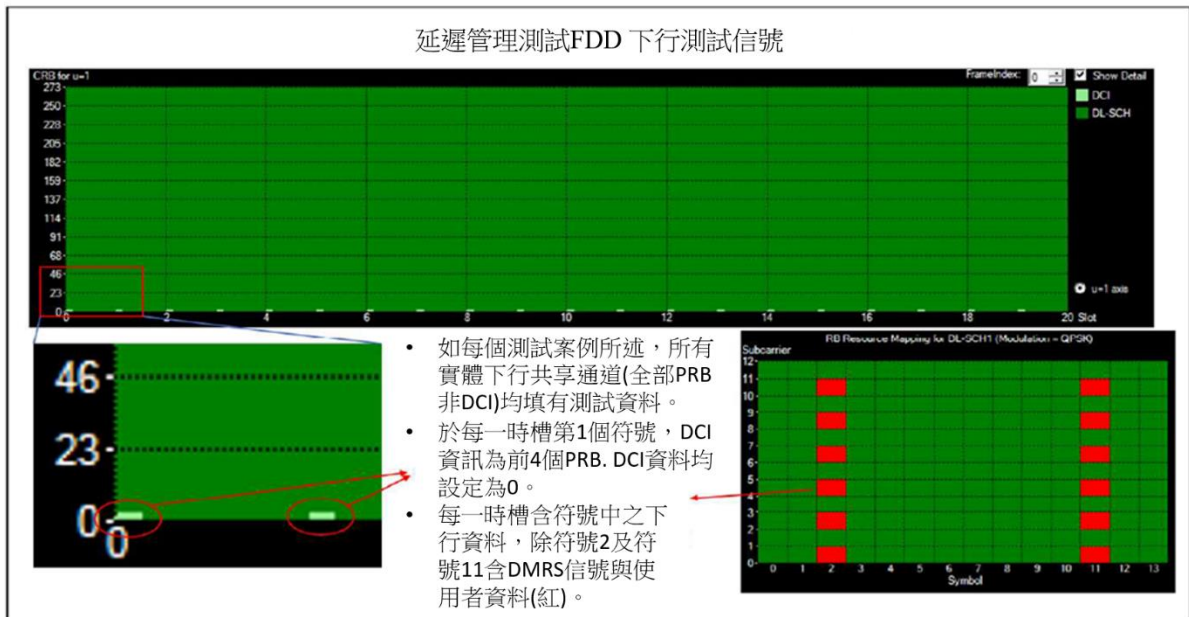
延遲管理測試FDD 下行測試信號

CRB for u=1

FrameIndex: 0

Show Detail

DCI

DL-SCH

273
250
228
205
182
159
137
114
91
68
46
23
0

0 2 4 6 8 10 12 14 16 18 20 Slot

u=1 axis

46
23
0
0

• 如每個測試案例所述，所有實體下行共享通道(全部PRB非DCI)均填有測試資料。

• 於每一時槽第1個符號，DCI資訊為前4個PRB. DCI資料均設定為0。

• 每一時槽含符號中之下行資料，除符號2及符號11含DMRS信號與使用者資料(紅)。

RB Resource Mapping for DL-SCH1 (Modulation = QPSK)

Subcarrier

12
11
10
9
8
7
6
5
4
3
2
1
0

0 1 2 3 4 5 6 7 8 9 10 11 12 13

Symbol